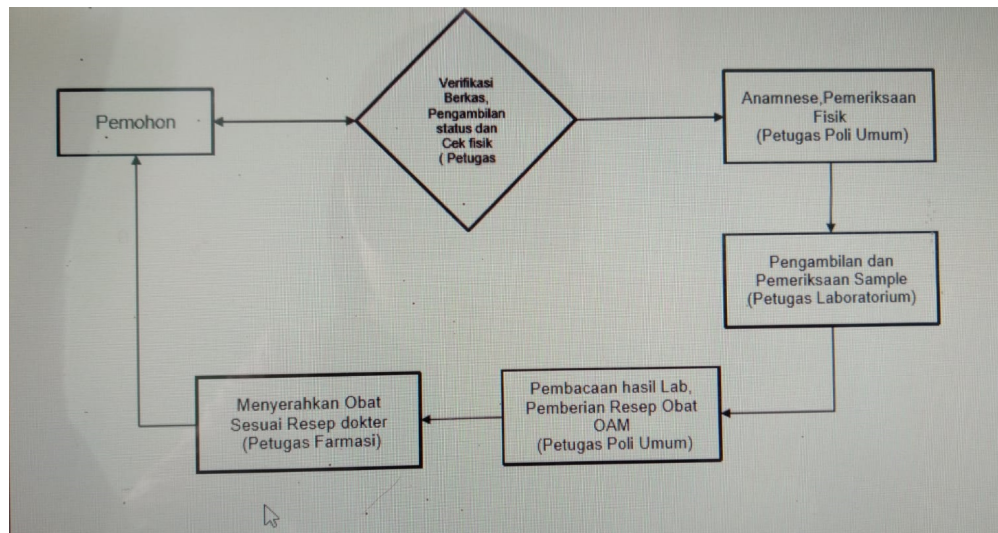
Pemohon

Verifikasi Berkas, Pengambilan status dan Cek fisik ( Petugas

Anamnese,Pemeriksaan Fisik (Petugas Poli Umum)

Pengambilan dan Pemeriksaan Sample (Petugas Laboratorium)

Pembacaan hasil Lab, Pemberian Resep Obat OAM (Petugas Poli Umum)

Menyerahkan Obat Sesuai Resep dokter (Petugas Farmasi)